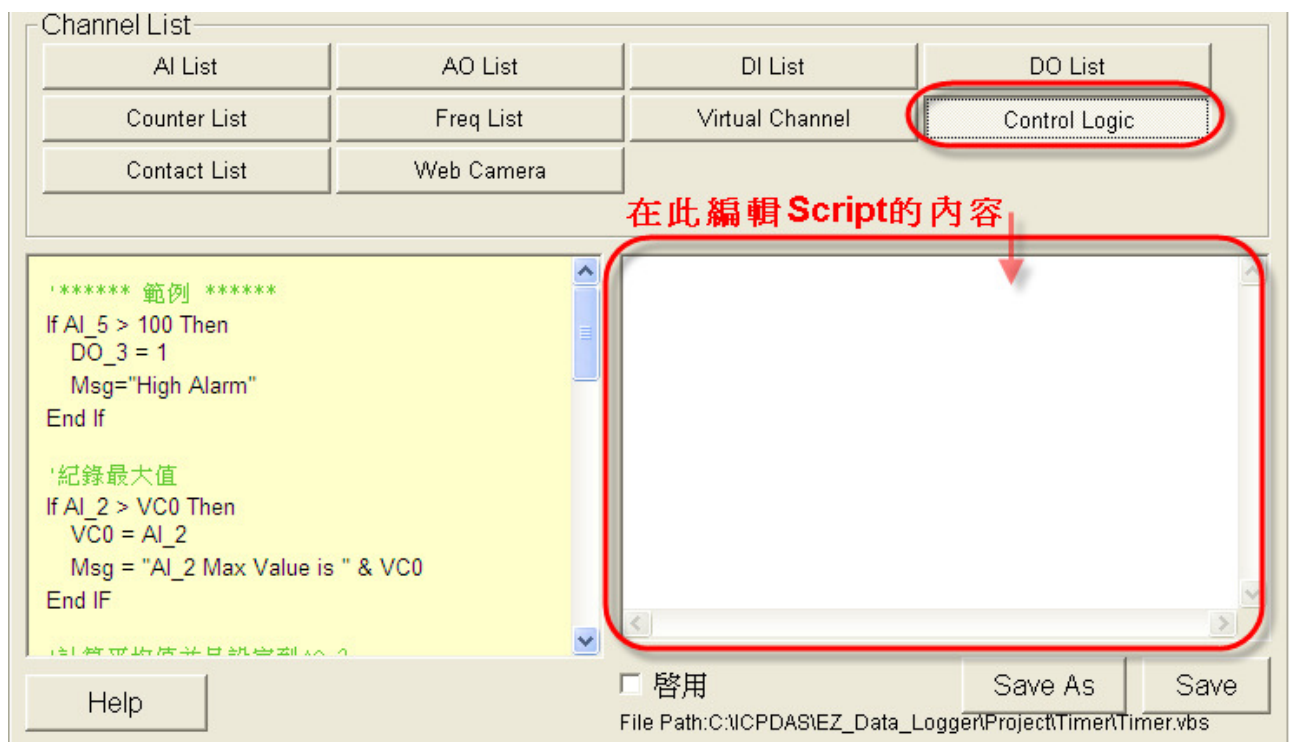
Channel List

AI List
AO List
DI List
DO List
Counter List
Freq List
Virtual Channel
Control Logic
Contact List
Web Camera

在此編輯Script的內容

'****** 範例 ******
If AI_5 > 100 Then
DO_3 = 1
Msg="High Alarm"
End If

'紀錄最大值
If AI_2 > VC0 Then
VC0 = AI_2
Msg = "AI_2 Max Value is " & VC0
End IF

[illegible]

Help

啓用

Save As

Save

File Path:C:\ICPDAS\EZ_Data_Logger\Project\Timer\Timer.vbs